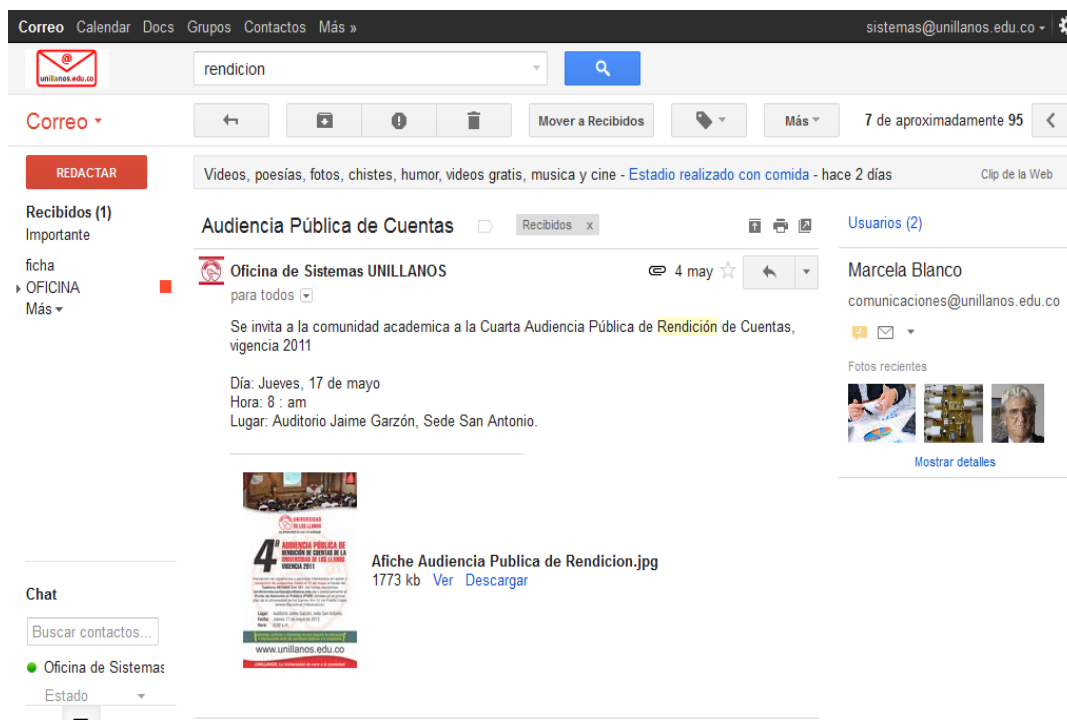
Correo Calendar Docs Grupos Contactos Más »

sistemas@unillanos.edu.co

unillanos.edu.co

rendicion

Correo

Mover a Recibidos

Más

7 de aproximadamente 95

REDACTAR

Videos, poesías, fotos, chistes, humor, videos gratis, musica y cine - Estadio realizado con comida - hace 2 días

Clip de la Web

Recibidos (1)
Importante

ficha
OFICINA
Más

Audiencia Pública de Cuentas

Recibidos x

Usuarios (2)

Oficina de Sistemas UNILLANOS

4 may

para todos

Marcela Blanco

comunicaciones@unillanos.edu.co

Se invita a la comunidad academica a la Cuarta Audiencia Pública de Rendición de Cuentas, vigencia 2011

Día: Jueves, 17 de mayo
Hora: 8 : am
Lugar: Auditorio Jaime Garzón, Sede San Antonio.

Fotos recientes

Mostrar detalles

UNIVERSIDAD DE LOS LLANOS

4ª AUDIENCIA PÚBLICA DE RENDICIÓN DE CUENTAS DE LA UNIVERSIDAD DE LOS LLANOS VIGENCIA 2011

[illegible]

www.unillanos.edu.co

Afiche Audiencia Publica de Rendicion.jpg
1773 kb Ver Descargar

Chat

Buscar contactos...

Oficina de Sistemas

Estado